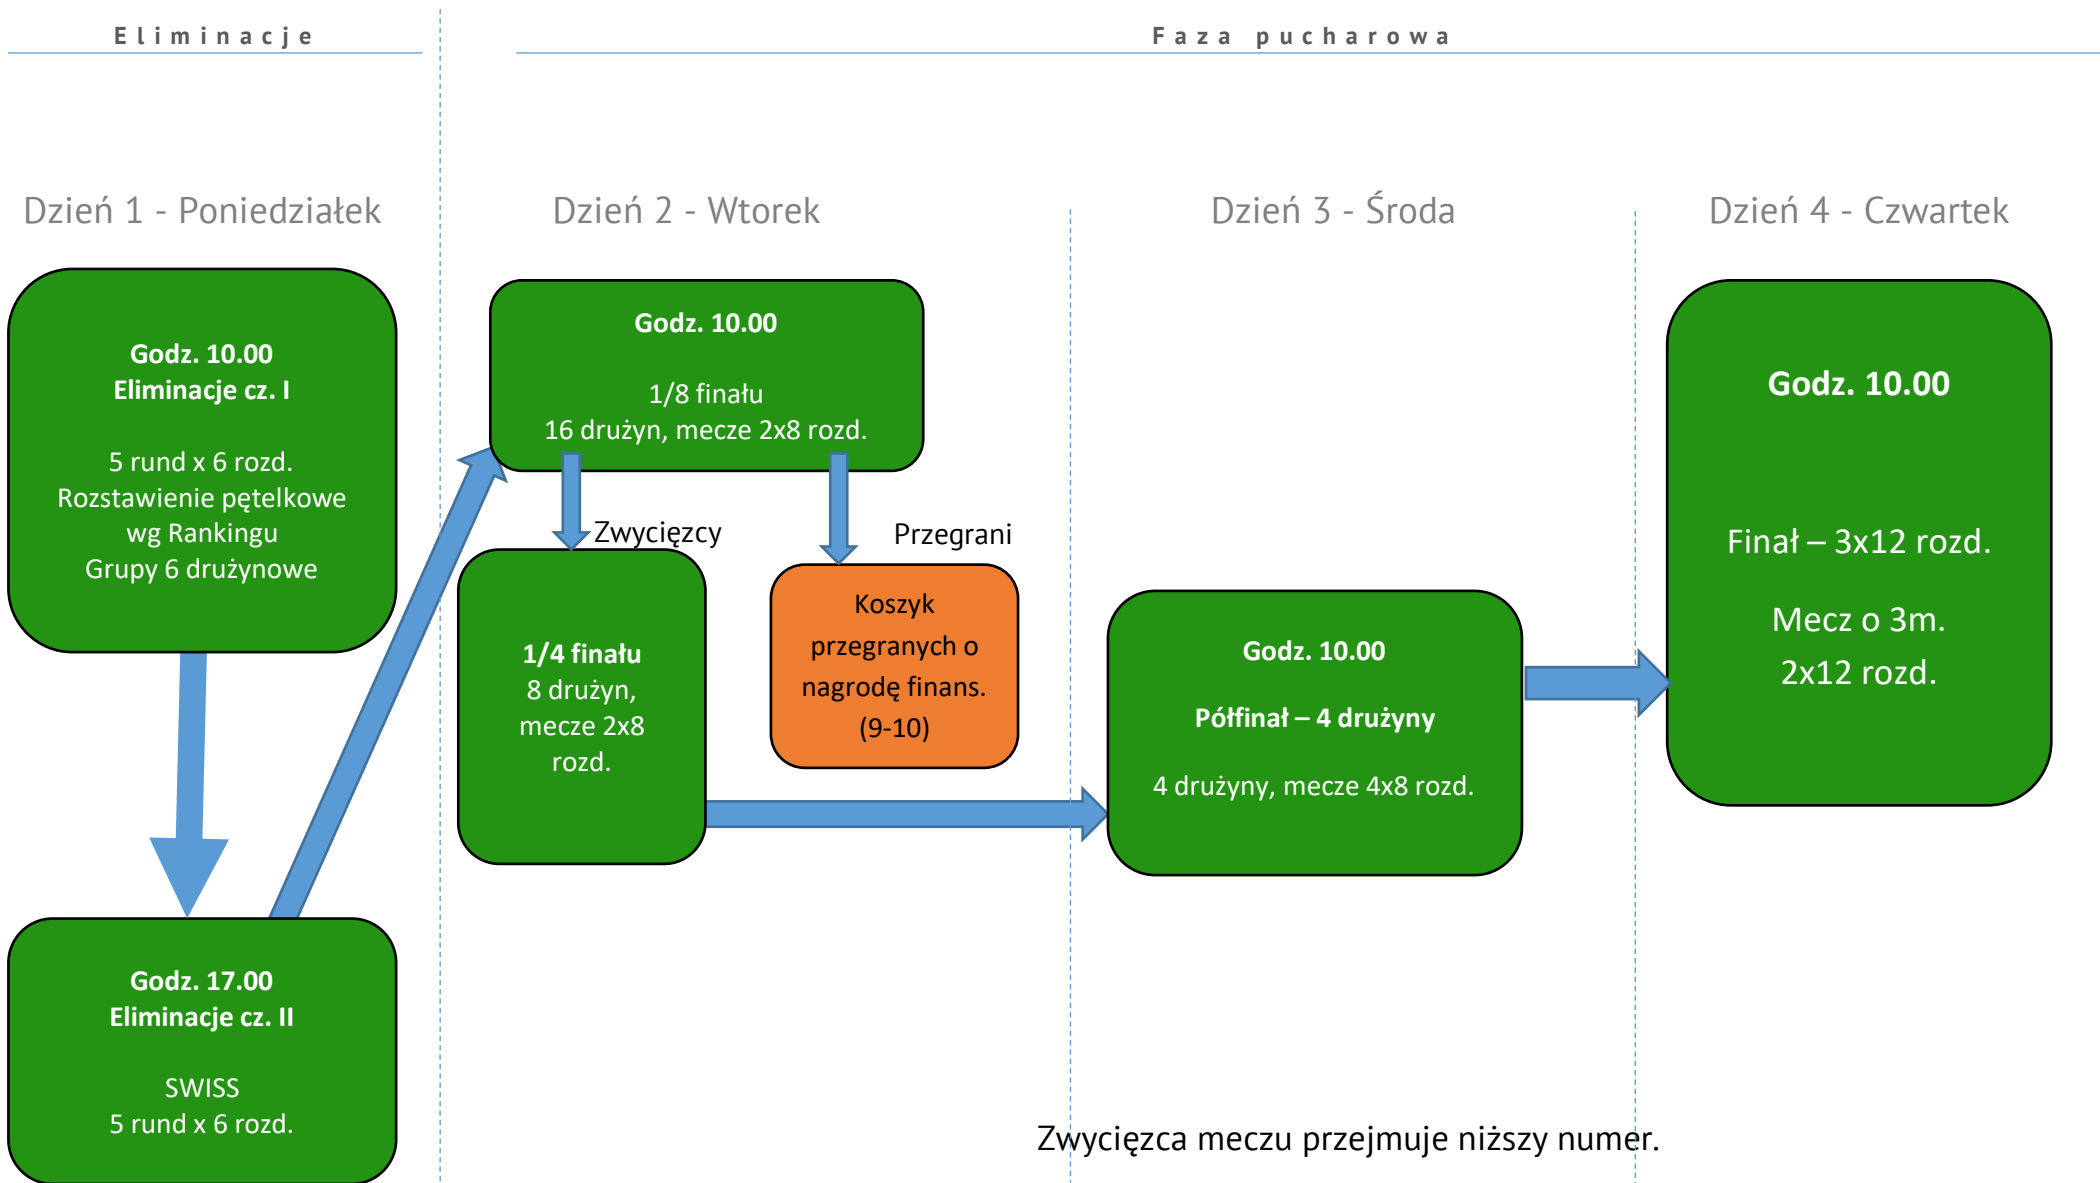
Eliminacje

Faza pucharowa

Dzień 1 - Poniedziałek

Dzień 2 - Wtorek

Dzień 3 - Środa

Dzień 4 - Czwartek

Godz. 10.00
Eliminacje cz. I

5 rund x 6 rozd.
Rozstawienie pętelkowe wg Rankingu
Grupy 6 drużynowe

Godz. 10.00

1/8 finału
16 drużyn, mecze 2x8 rozd.

Zwycięzcy

Przegrani

1/4 finału
8 drużyn, mecze 2x8 rozd.

Koszyk przegranych o nagrodę finans. (9-10)

Godz. 10.00

Półfinał – 4 drużyny

4 drużyny, mecze 4x8 rozd.

Godz. 10.00

Finał – 3x12 rozd.

Mecz o 3m.
2x12 rozd.

Godz. 17.00
Eliminacje cz. II

SWISS
5 rund x 6 rozd.

Zwycięzca meczu przejmuje niższy numer.